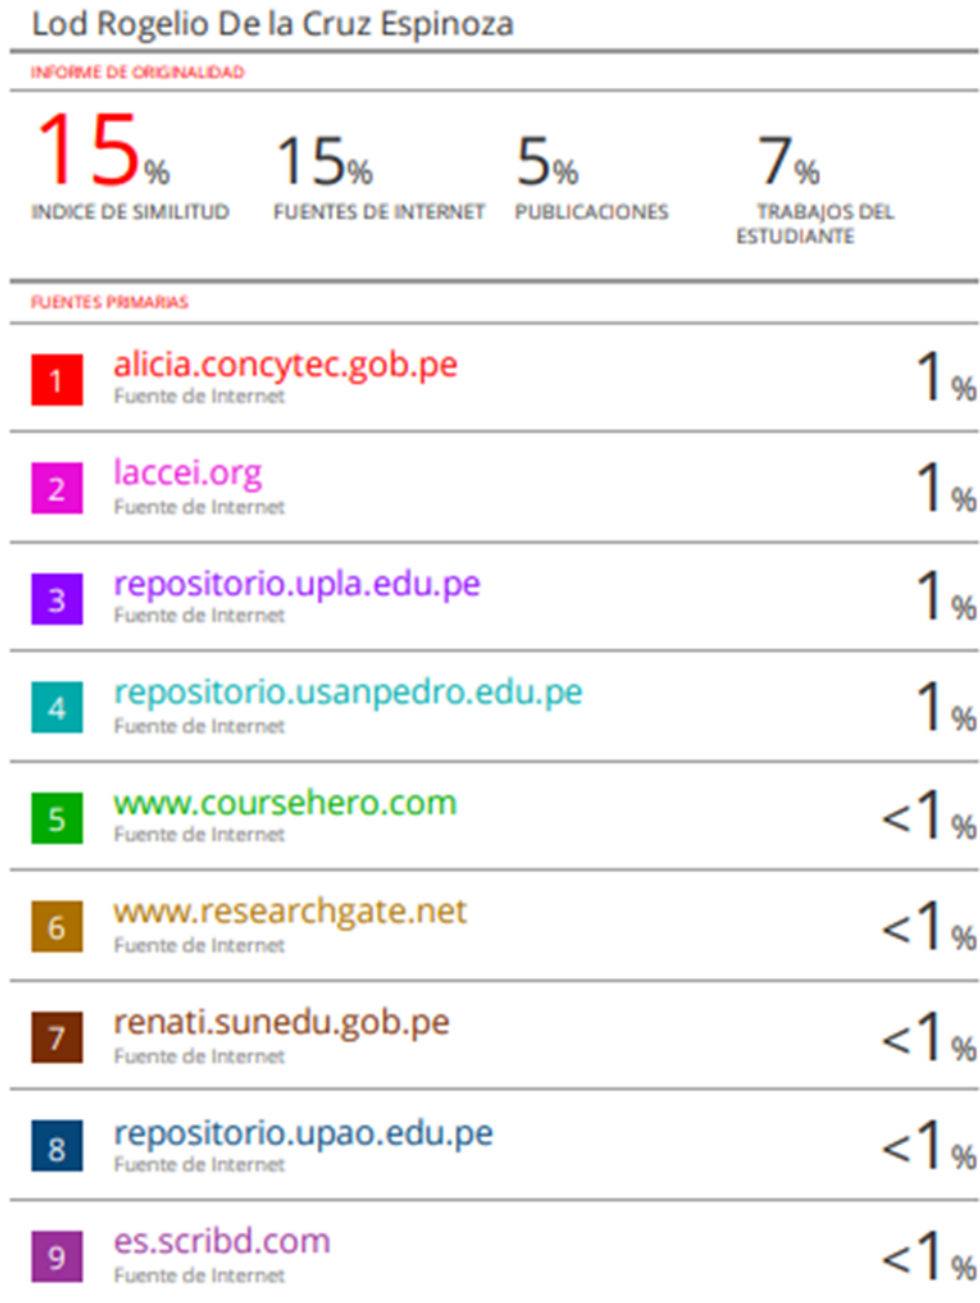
Lod Rogelio De la Cruz Espinoza

INFORME DE ORIGINALIDAD

15% INDICE DE SIMILITUD

15% FUENTES DE INTERNET

5% PUBLICACIONES

7% TRABAJOS DEL ESTUDIANTE

FUENTES PRIMARIAS

| | | |
|---|---|---|
| 1 | alicia.concytec.gob.pe<br>Fuente de Internet | 1% |
| 2 | laccei.org<br>Fuente de Internet | 1% |
| 3 | repositorio.upla.edu.pe<br>Fuente de Internet | 1% |
| 4 | repositorio.usanpedro.edu.pe<br>Fuente de Internet | 1% |
| 5 | www.coursehero.com<br>Fuente de Internet | <1% |
| 6 | www.researchgate.net<br>Fuente de Internet | <1% |
| 7 | renati.sunedu.gob.pe<br>Fuente de Internet | <1% |
| 8 | repositorio.upao.edu.pe<br>Fuente de Internet | <1% |
| 9 | es.scribd.com<br>Fuente de Internet | <1% |